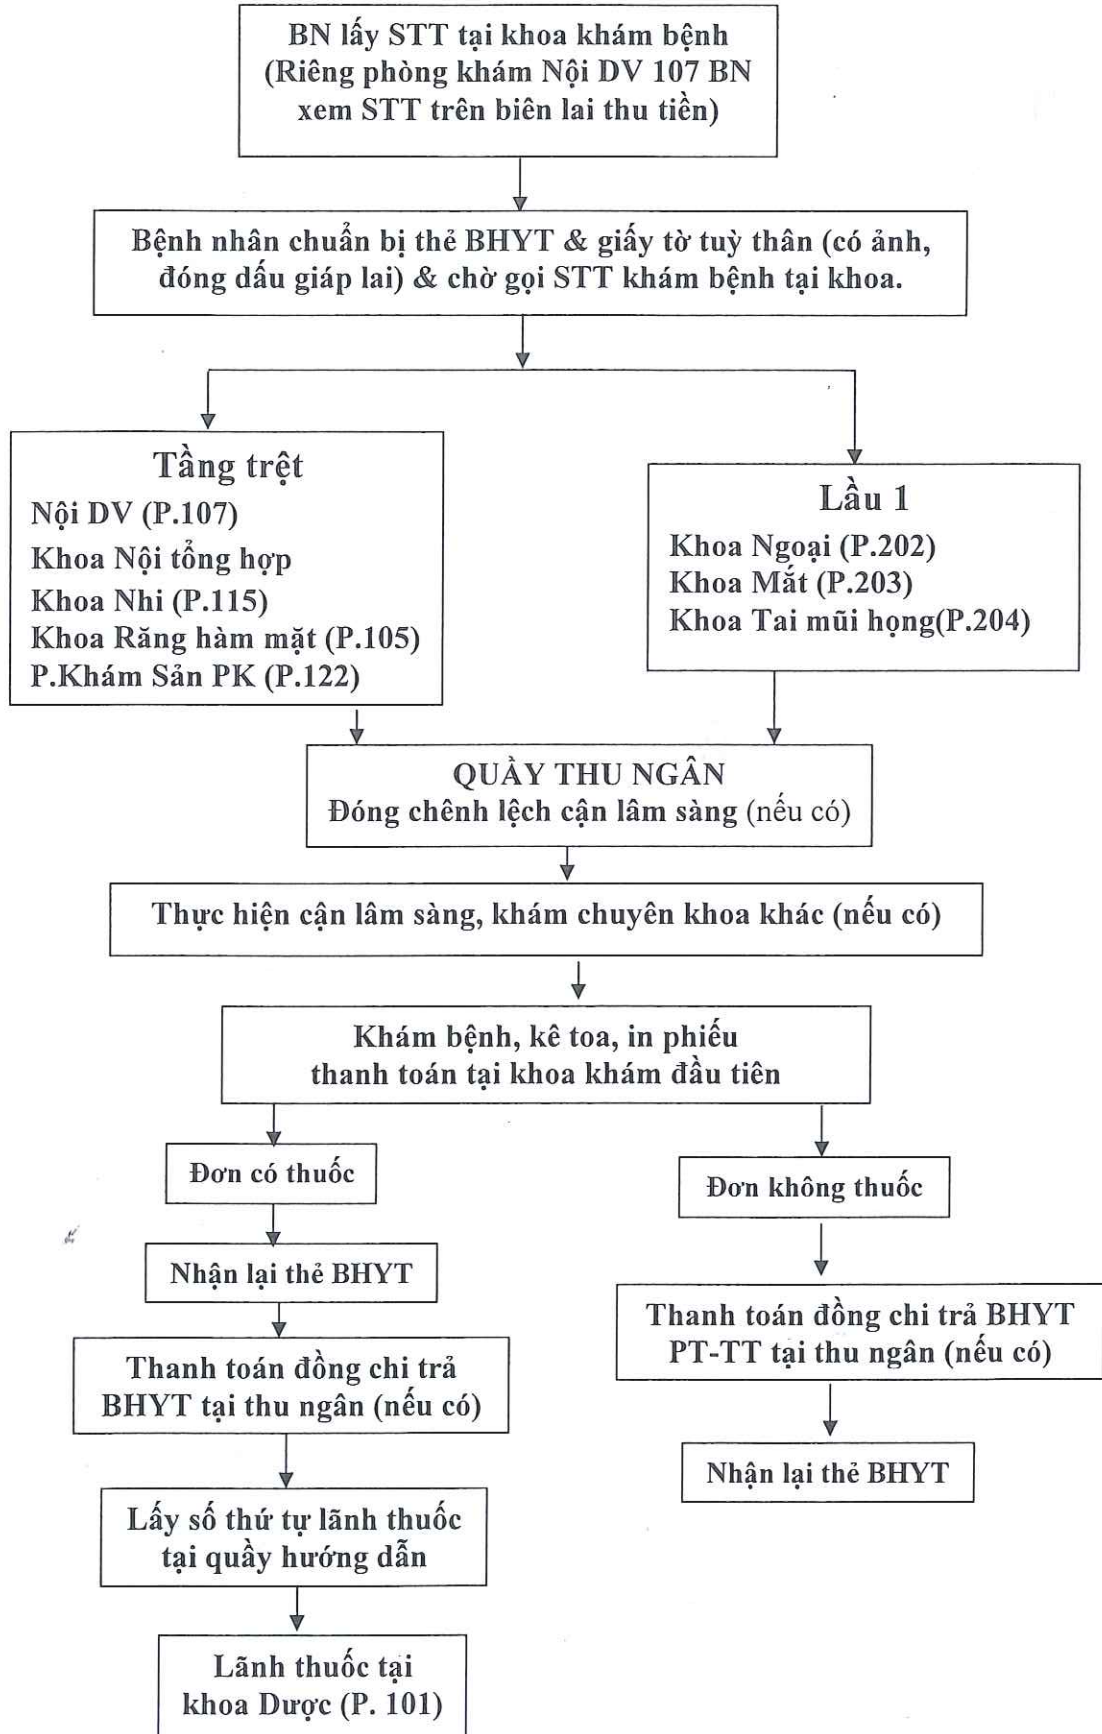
BN lấy STT tại khoa khám bệnh (Riêng phòng khám Nội DV 107 BN xem STT trên biên lai thu tiền)

Bệnh nhân chuẩn bị thẻ BHYT & giấy tờ tuỳ thân (có ảnh, đóng dấu giáp lai) & chờ gọi STT khám bệnh tại khoa.

Tầng trệt
Nội DV (P.107)
Khoa Nội tổng hợp
Khoa Nhi (P.115)
Khoa Răng hàm mặt (P.105)
P.Khám Sản PK (P.122)

Lầu 1
Khoa Ngoại (P.202)
Khoa Mắt (P.203)
Khoa Tai mũi họng(P.204)

QUẦY THU NGÂN
Đóng chênh lệch cận lâm sàng (nếu có)

Thực hiện cận lâm sàng, khám chuyên khoa khác (nếu có)

Khám bệnh, kê toa, in phiếu thanh toán tại khoa khám đầu tiên

Đơn có thuốc

Nhận lại thẻ BHYT

Thanh toán đồng chi trả BHYT tại thu ngân (nếu có)

Lấy số thứ tự lãnh thuốc tại quầy hướng dẫn

Lãnh thuốc tại khoa Dược (P. 101)

Đơn không thuốc

Thanh toán đồng chi trả BHYT PT-TT tại thu ngân (nếu có)

Nhận lại thẻ BHYT